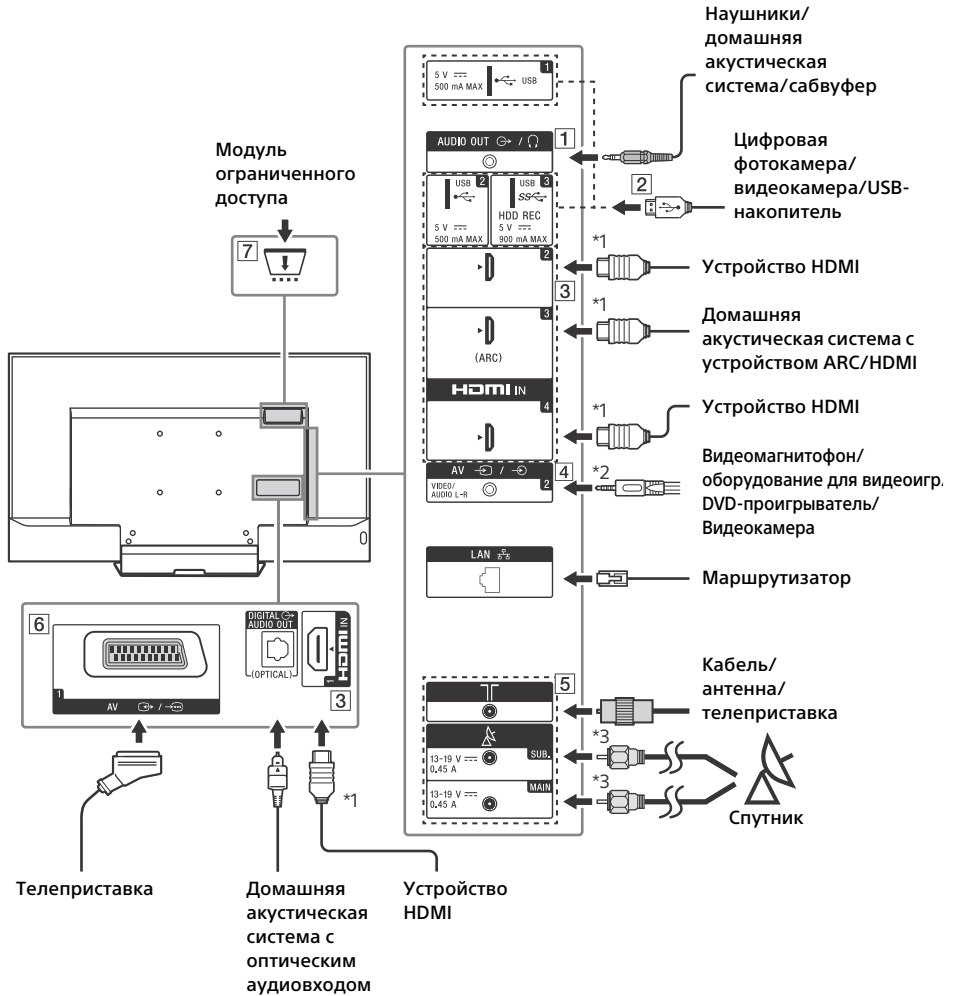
Наушники/ домашняя акустическая система/сабвуфер

Цифровая фотокамера/ видеокамера/USB-накопитель

Модуль ограниченного доступа

7

5 V ⎓ 500 mA MAX 1 USB

AUDIO OUT / 1

USB 2 5 V ⎓ 500 mA MAX

USB 3 HDD REC 5 V ⎓ 900 mA MAX

2

*1

Устройство HDMI

2

3

*1

Домашняя акустическая система с устройством ARC/HDMI

3

(ARC)

HDMI IN

4

*1

Устройство HDMI

AV / 4

VIDEO/ AUDIO L-R 2

*2

Видеомагнитофон/ оборудование для видеоигр/ DVD-проигрыватель/ Видеокамера

LAN

Маршрутизатор

6

1 AV

DIGITAL AUDIO OUT (OPTICAL)

HDMI IN 1

3

5

Кабель/ антенна/ телеприставка

13-19 V ⎓ 0.45 A SUB

*3

13-19 V ⎓ 0.45 A MAIN

*3

Спутник

*1

Телеприставка

Домашняя акустическая система с оптическим аудиовходом

Устройство HDMI